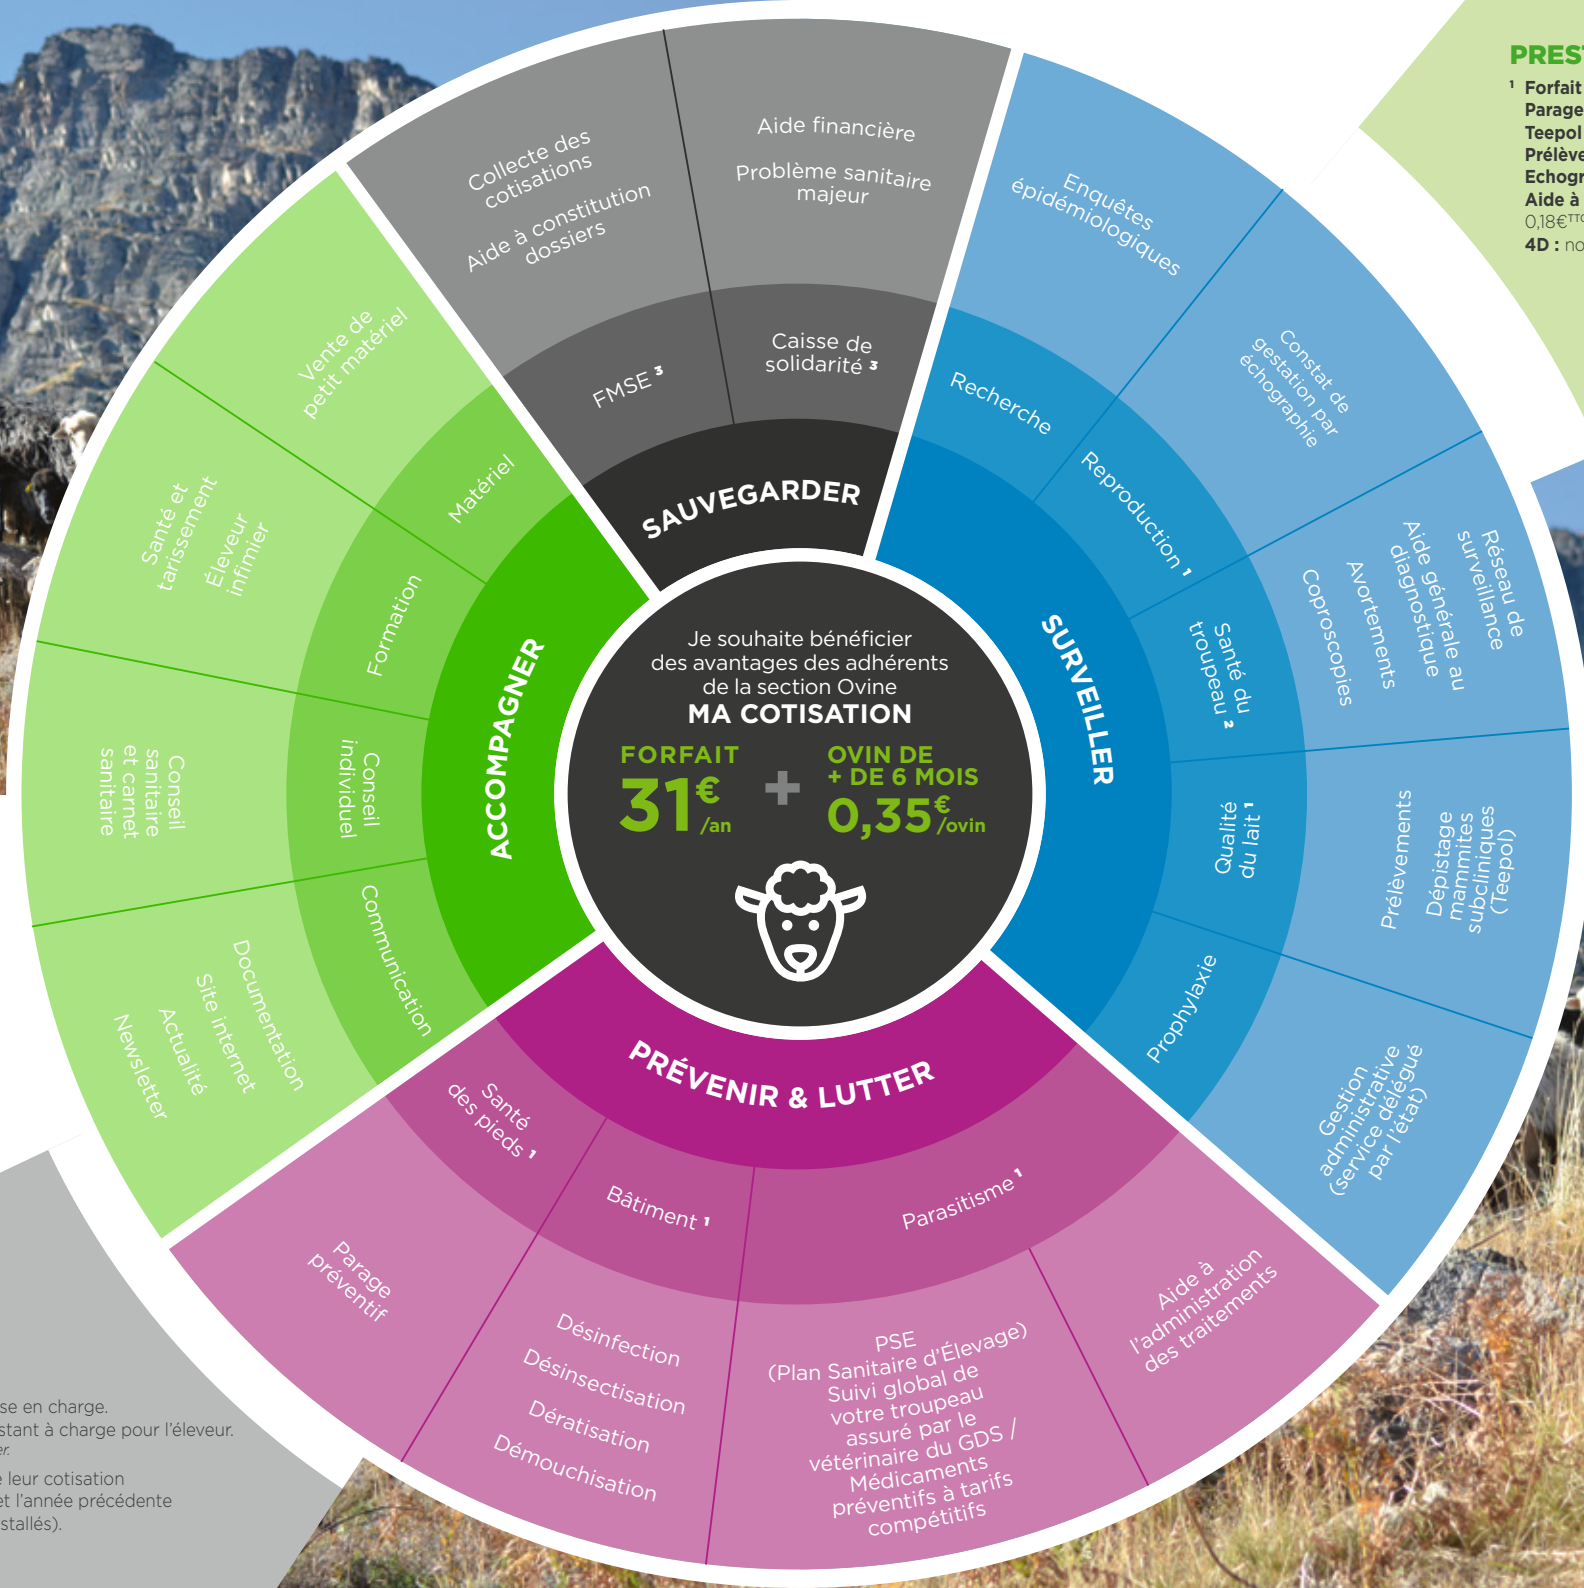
Je souhaite bénéficier des avantages des adhérents de la section Ovine
MA COTISATION
FORFAIT
31€ /an
+
OVIN DE + DE 6 MOIS
0,35€ /ovin

SAUVEGARDER
FMSE ³
Caisse de solidarité ³
Collecte des cotisations
Aide à constitution dossiers
Aide financière
Problème sanitaire majeur

SURVEILLER
Recherche
Enquêtes épidémiologiques
Reproduction ¹
Constat de gestation par échographie
Santé du troupeau ²
Réseau de surveillance
Aide générale au diagnostique
Avortements
Coproscopies
Qualité du lait ¹
Prélèvements
Dépistage mammites subcliniques (Teepol)
Prophylaxie
Gestion administrative (service délégué par l'état)

PRÉVENIR & LUTTER
Santé des pieds ¹
Parage préventif
Bâtiment ¹
Désinfection
Désinsectisation
Dératisation
Démouchisation
Parasitisme ¹
PSE (Plan Sanitaire d'Élevage) Suivi global de votre troupeau assuré par le vétérinaire du GDS / Médicaments préventifs à tarifs compétitifs
Aide à l'administration des traitements

ACCOMPAGNER
Matériel
Vente de petit matériel
Formation
Santé et tarissement
Éleveur infirmier
Conseil individuel
Conseil sanitaire et carnet sanitaire
Communication
Documentation
Site internet
Actualité
Newsletter

PRES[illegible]
¹ Forfait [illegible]
Parage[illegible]
Teepol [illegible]
Prélève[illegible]
Echogr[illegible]
Aide à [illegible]
0,18€TT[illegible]
4D : no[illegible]

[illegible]se en charge.
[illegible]stant à charge pour l'éleveur.
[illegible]r.
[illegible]e leur cotisation
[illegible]et l'année précédente
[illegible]stallés).